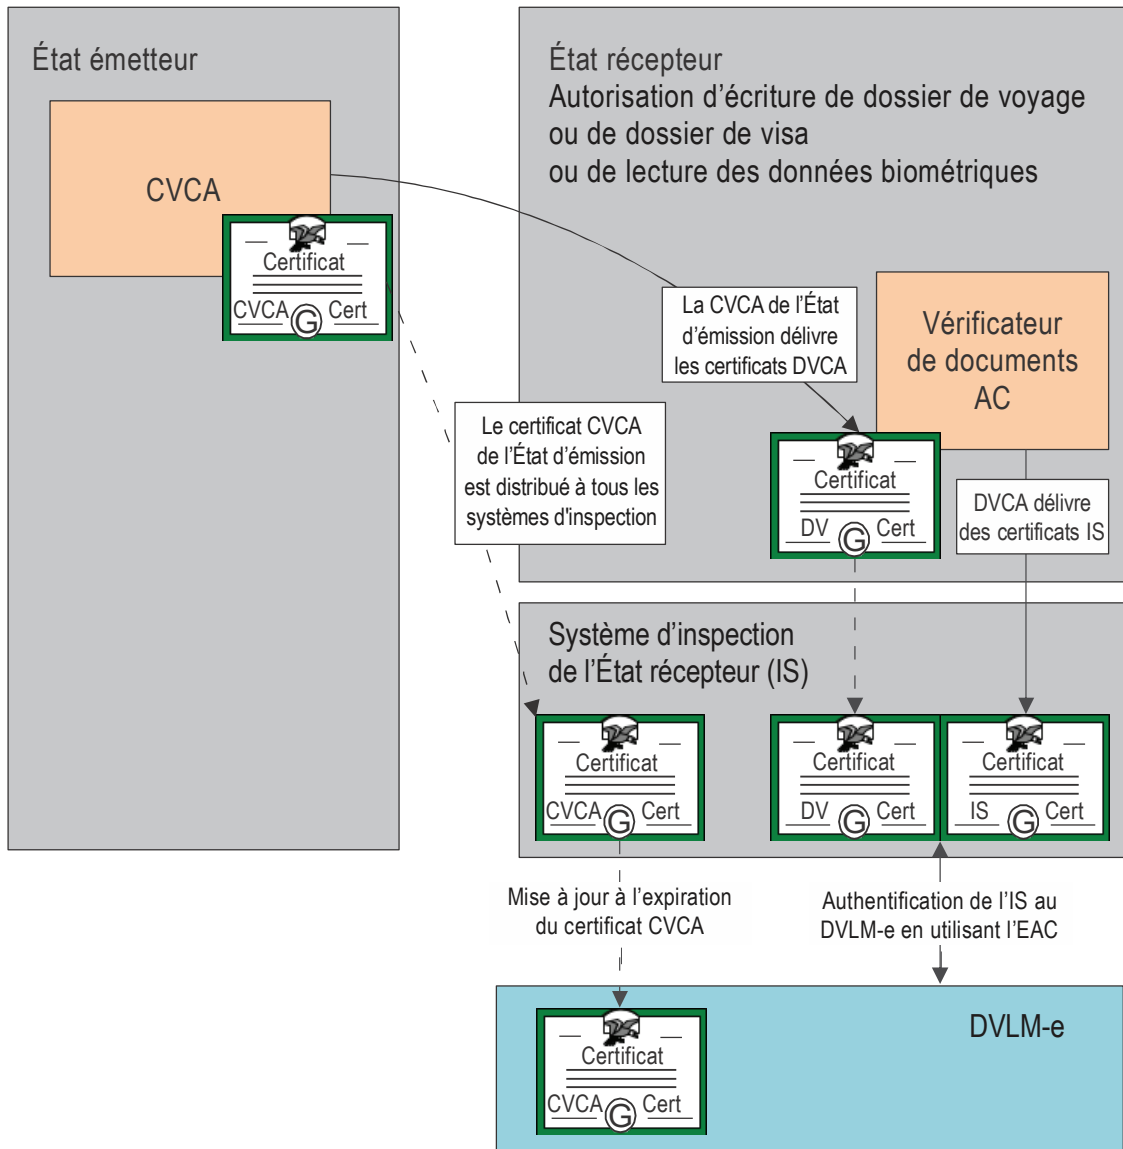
État émetteur

CVCA

Certificat
CVCA Cert

État récepteur
Autorisation d'écriture de dossier de voyage
ou de dossier de visa
ou de lecture des données biométriques

La CVCA de l'État d'émission délivre les certificats DVCA

Vérificateur de documents AC

Le certificat CVCA de l'État d'émission est distribué à tous les systèmes d'inspection

Certificat
DV Cert

DVCA délivre des certificats IS

Système d'inspection
de l'État récepteur (IS)

Certificat
CVCA Cert

Certificat
DV Cert

Certificat
IS Cert

Mise à jour à l'expiration du certificat CVCA

Authentification de l'IS au DVLM-e en utilisant l'EAC

DVLM-e

Certificat
CVCA Cert